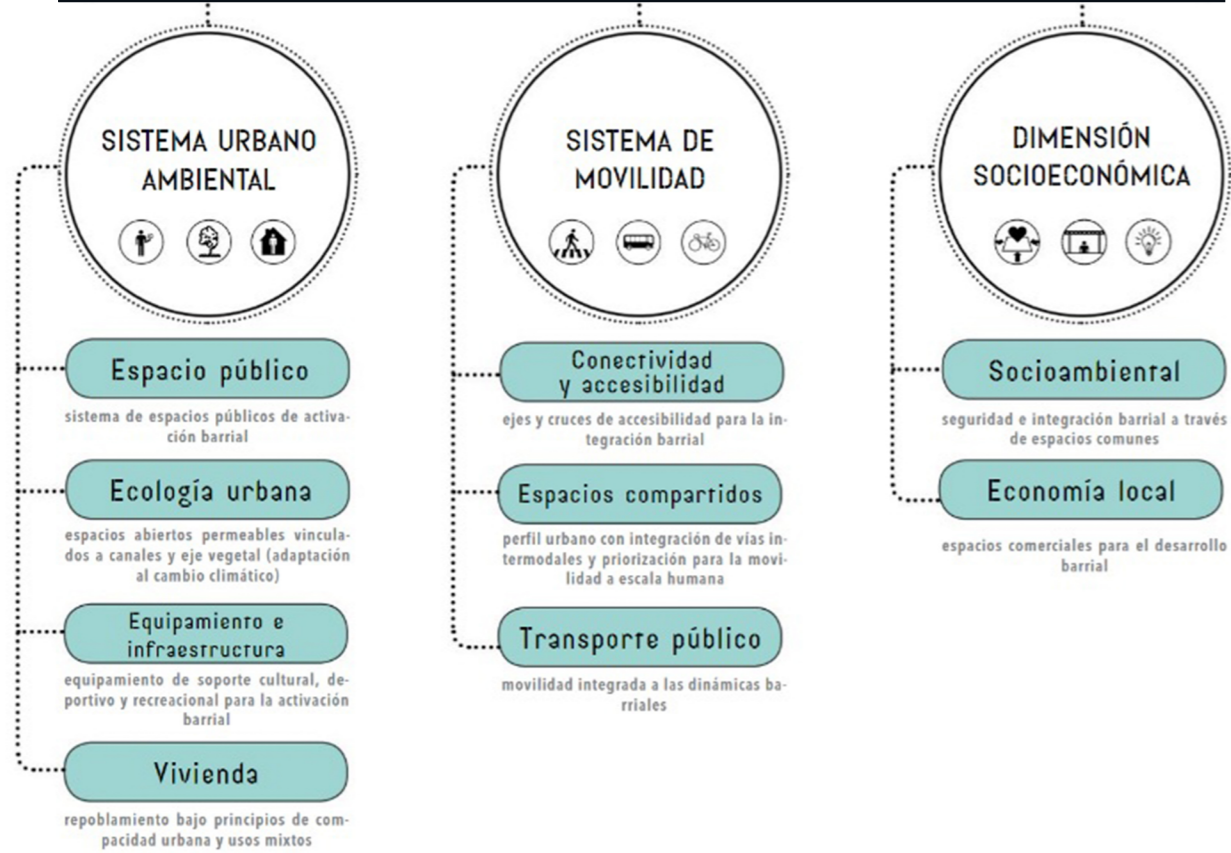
SISTEMA URBANO AMBIENTAL

Espacio público

sistema de espacios públicos de activación barrial

Ecología urbana

espacios abiertos permeables vinculados a canales y eje vegetal (adaptación al cambio climático)

Equipamiento e infraesrructura

equipamiento de soporte cultural, deportivo y recreacional para la activación barrial

Vivienda

repoblamiento bajo principios de compacidad urbana y usos mixtos

SISTEMA DE MOVILIDAD

Conectividad y accesibilidad

ejes y cruces de accesibilidad para la integración barrial

Espacios compartidos

perfil urbano con integración de vías intermodales y priorización para la movilidad a escala humana

Transporte público

movilidad integrada a las dinámicas barriales

DIMENSIÓN SOCIOECONÓMICA

Socioambiental

seguridad e integración barrial a través de espacios comunes

Economía local

espacios comerciales para el desarrollo barrial